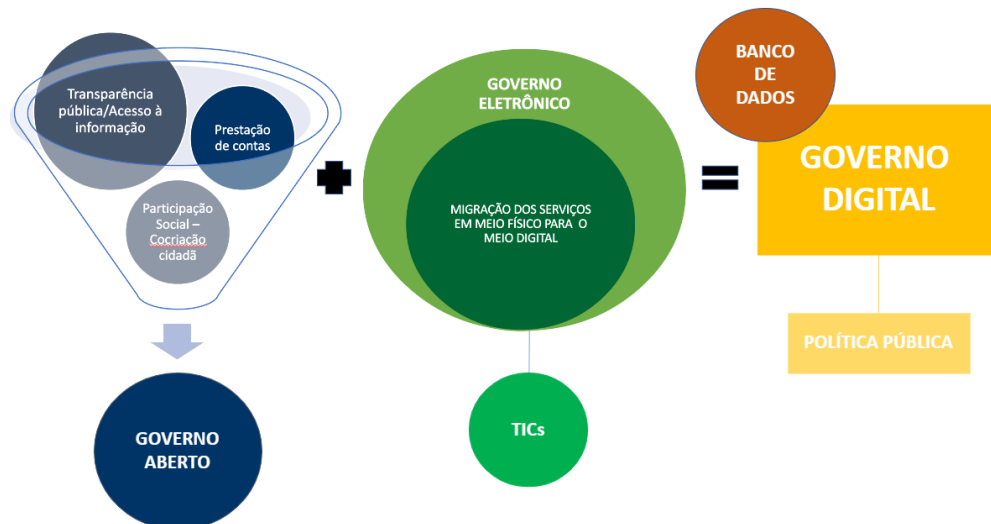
Transparência pública/Acesso à informação

Prestação de contas

Participação Social – Cocriação cidadã

GOVERNO ABERTO

GOVERNO ELETRÔNICO

MIGRAÇÃO DOS SERVIÇOS EM MEIO FÍSICO PARA O MEIO DIGITAL

TICs

BANCO DE DADOS

GOVERNO DIGITAL

POLÍTICA PÚBLICA